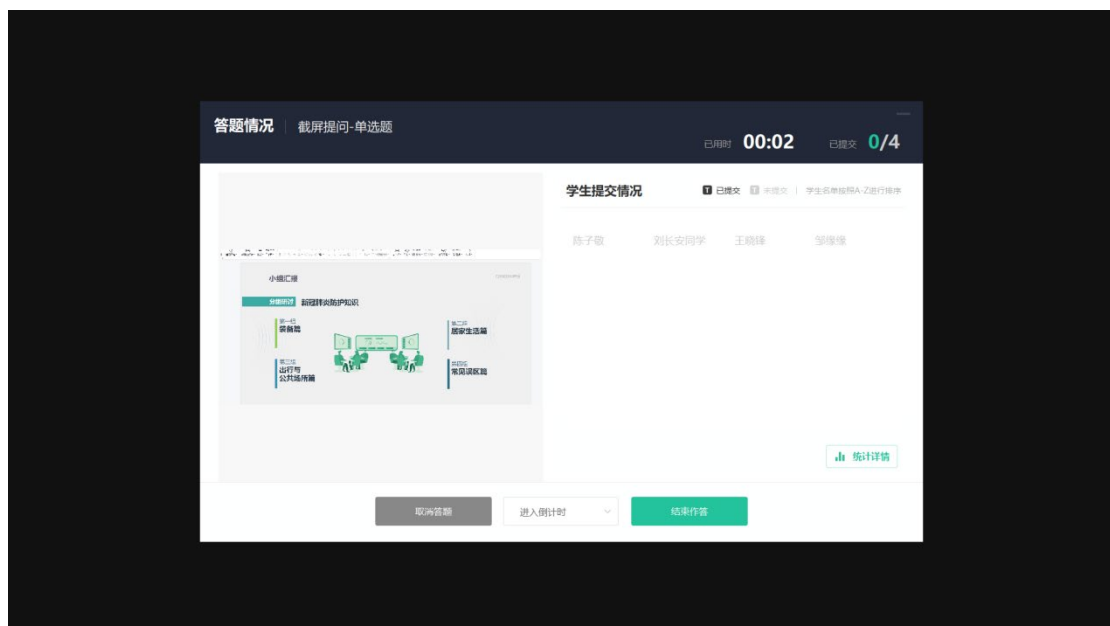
答题情况 | 截屏提问-单选题

已用时 00:02 已提交 0/4

学生提交情况 已提交 未提交 | 学生名单按照A-Z进行排序

陈子敬 刘长安同学 王晓锋 邹缘缘

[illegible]

小组汇报

分组研讨 新冠肺炎防护知识

第一组 装备篇

第二组 居家生活篇

第三组 出行与公共场所篇

第四组 常见误区篇

统计详情

取消答题 进入倒计时 结束作答